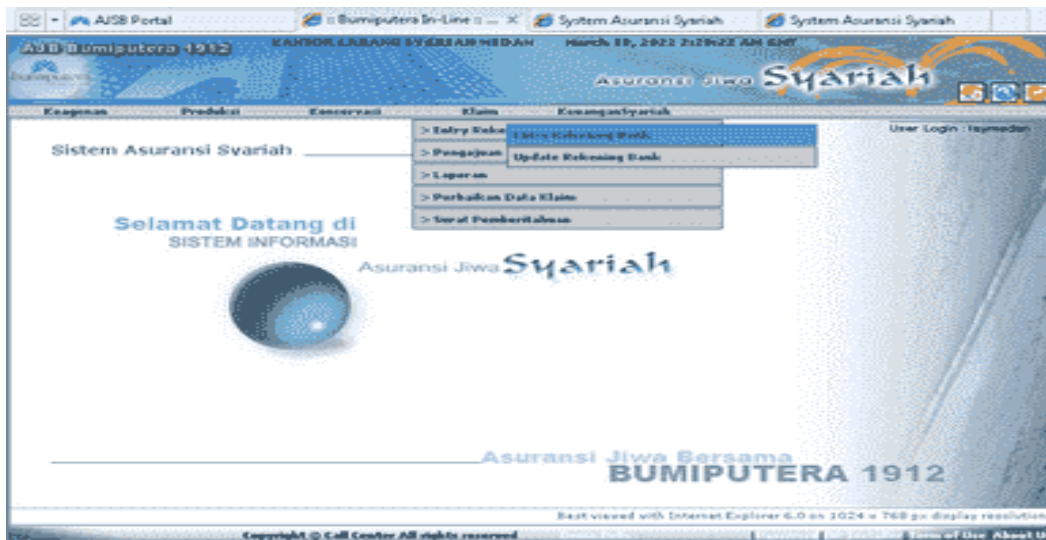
AJSB Portal
:: Bumiputera In-Line :: ...
Sistem Asuransi Syariah
Sistem Asuransi Syariah

AJB Bumiputera 1912
KANTOR CABANG SYARIAH MEDAN
March 10, 2022 2:20:22 AM GMT
Asuransi Jiwa Syariah

Keagenan
Produksi
Konservasi
Klaim
Keuangan Syariah

User Login : itsymedan

Sistem Asuransi Syariah

> Entry Reke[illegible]
> Pengajuan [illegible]
> Laporan
> Perbaikan Data Klaim
> Surat Pemberitahuan

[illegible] Rekening Bank
Update Rekening Bank

Selamat Datang di
SISTEM INFORMASI
Asuransi Jiwa Syariah

Asuransi Jiwa Bersama
BUMIPUTERA 1912

Best viewed with Internet Explorer 6.0 on 1024 x 768 px display resolution

Copyright © Call Center All rights reserved
Terms of Use About U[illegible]